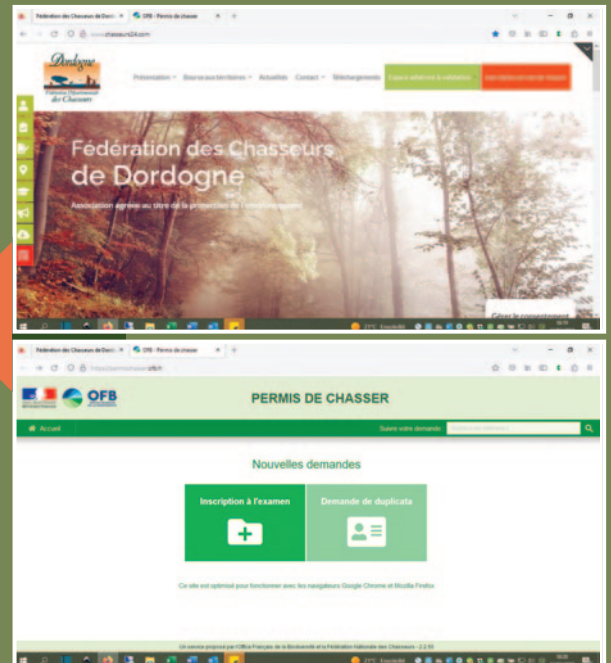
Fédération des Chasseurs de Dord ×
OFB - Permis de chasser ×
www.chasseurs24.com

Dordogne
Fédération Départementale des Chasseurs

Présentation
Bourse aux territoires
Actualités
Contact
Téléchargements
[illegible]
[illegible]

Fédération des Chasseurs de Dordogne
Association agréée au titre de la protection de l'environnement

Gérer le consentement

22°C Ensoleillé

Fédération des Chasseurs de Dord ×
OFB - Permis de chasser ×
https://permisdechasser.ofb.fr

OFB
PERMIS DE CHASSER

Accueil
Suivre votre demande
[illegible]

Nouvelles demandes

Inscription à l'examen
Demande de duplicata

Ce site est optimisé pour fonctionner avec les navigateurs Google Chrome et Mozilla Firefox

Un service proposé par l'Office Français de la Biodiversité et la Fédération Nationale des Chasseurs - 2.2.10

22°C Ensoleillé